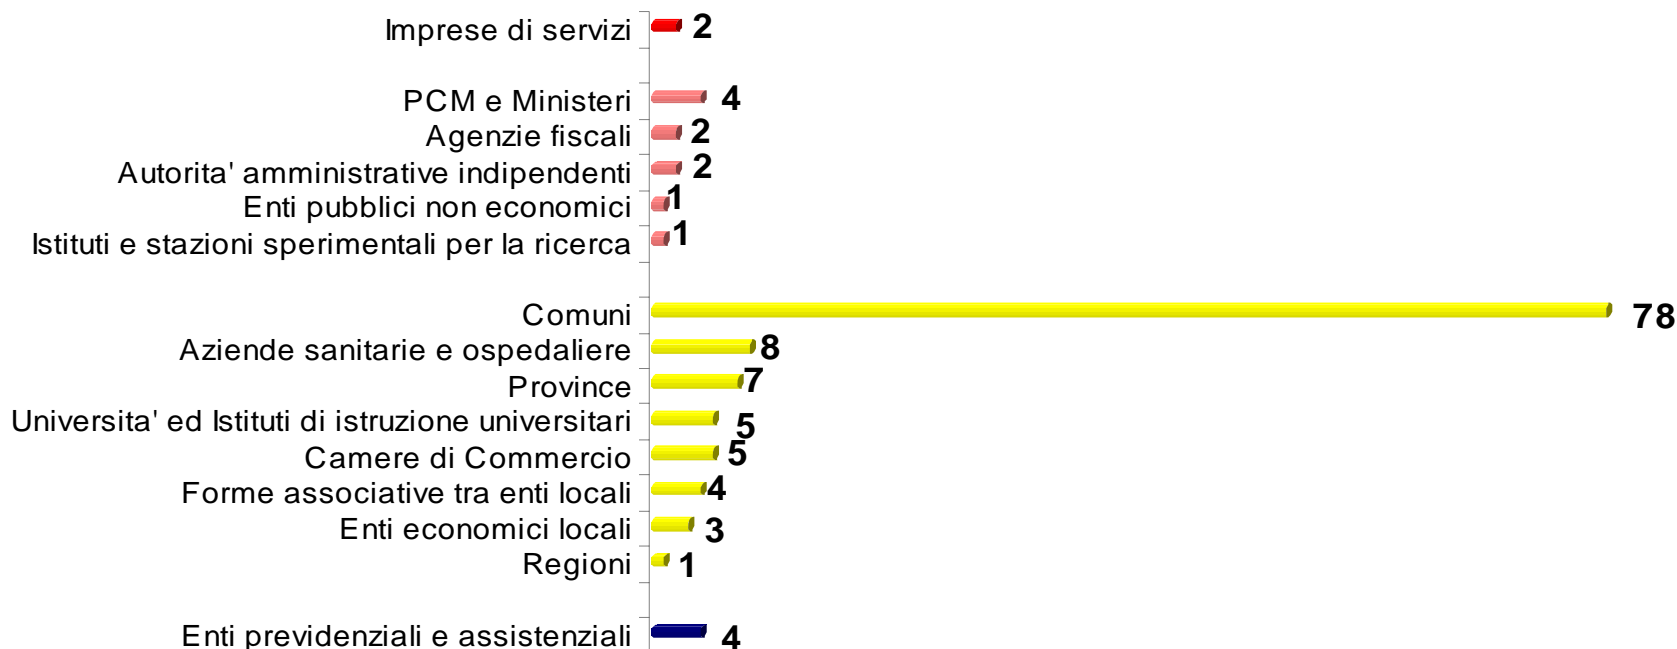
Imprese di servizi 2

PCM e Ministeri 4
Agenzie fiscali 2
Autorita' amministrative indipendenti 2
Enti pubblici non economici 1
Istituti e stazioni sperimentali per la ricerca 1

Comuni 78
Aziende sanitarie e ospedaliere 8
Province 7
Universita' ed Istituti di istruzione universitari 5
Camere di Commercio 5
Forme associative tra enti locali 4
Enti economici locali 3
Regioni 1

Enti previdenziali e assistenziali 4